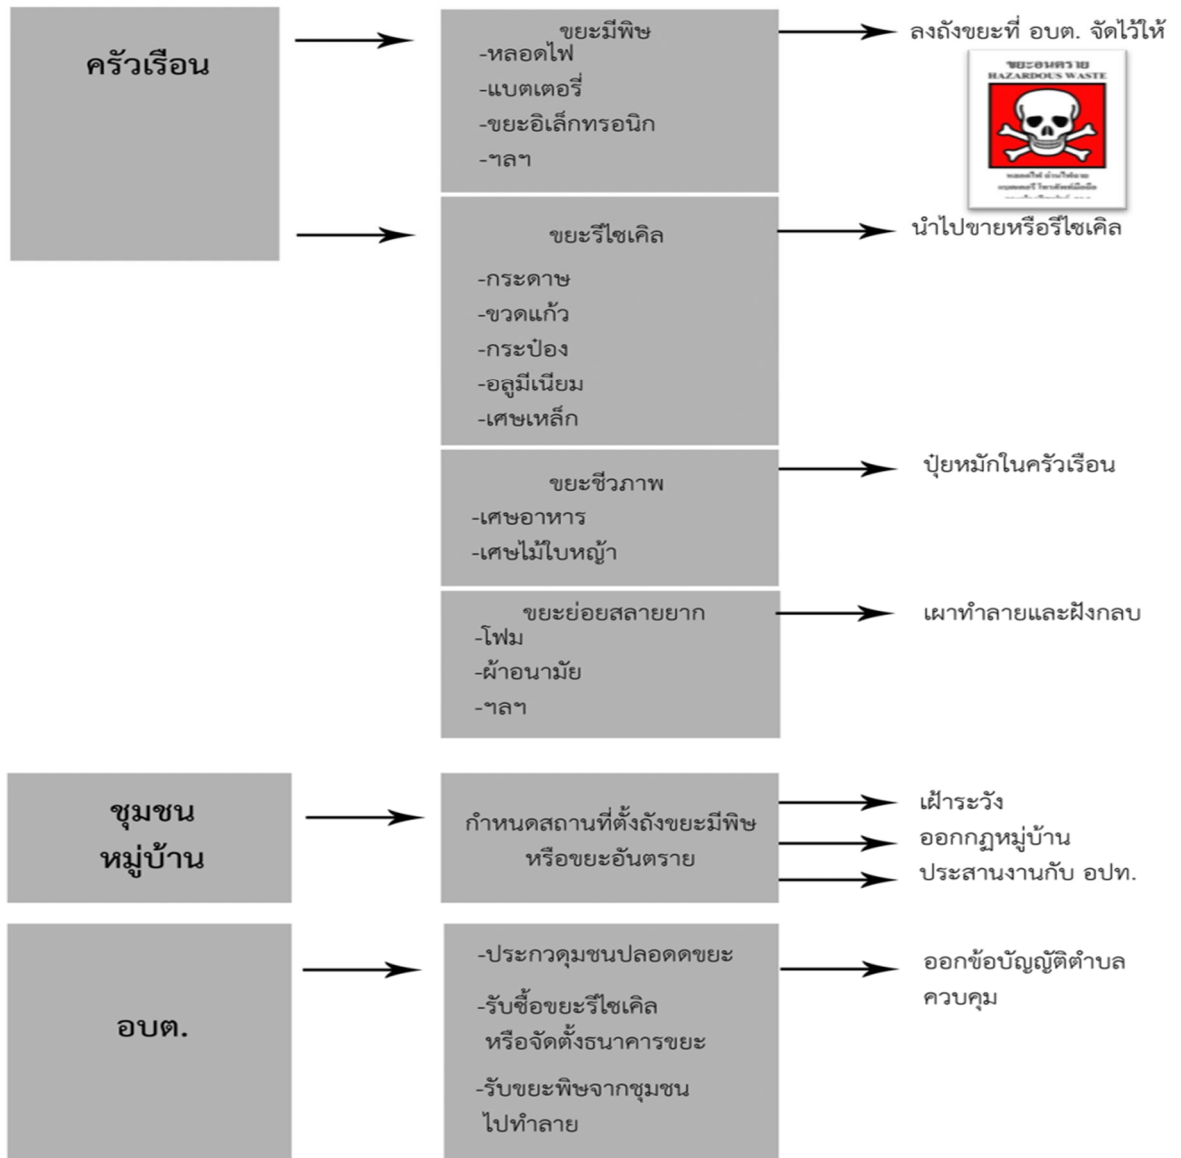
ครัวเรือน

ขยะมีพิษ
-หลอดไฟ
-แบตเตอรี่
-ขยะอิเล็กทรอนิก
-ฯลฯ

ลงถังขยะที่ อบต. จัดไว้ให้

ขยะอันตราย
HAZARDOUS WASTE
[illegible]

ขยะรีไซเคิล
-กระดาษ
-ขวดแก้ว
-กระป๋อง
-อลูมีเนียม
-เศษเหล็ก

นำไปขายหรือรีไซเคิล

ขยะชีวภาพ
-เศษอาหาร
-เศษไม้ใบหญ้า

ปุ๋ยหมักในครัวเรือน

ขยะย่อยสลายยาก
-โฟม
-ผ้าอนามัย
-ฯลฯ

เผาทำลายและฝังกลบ

ชุมชน
หมู่บ้าน

กำหนดสถานที่ตั้งถังขยะมีพิษ
หรือขยะอันตราย

เฝ้าระวัง
ออกกฎหมู่บ้าน
ประสานงานกับ อปท.

อบต.

-ประกวดชุมชนปลอดดขยะ
-รับซื้อขยะรีไซเคิล
หรือจัดตั้งธนาคารขยะ
-รับขยะพิษจากชุมชน
ไปทำลาย

ออกข้อบัญญัติตำบล
ควบคุม